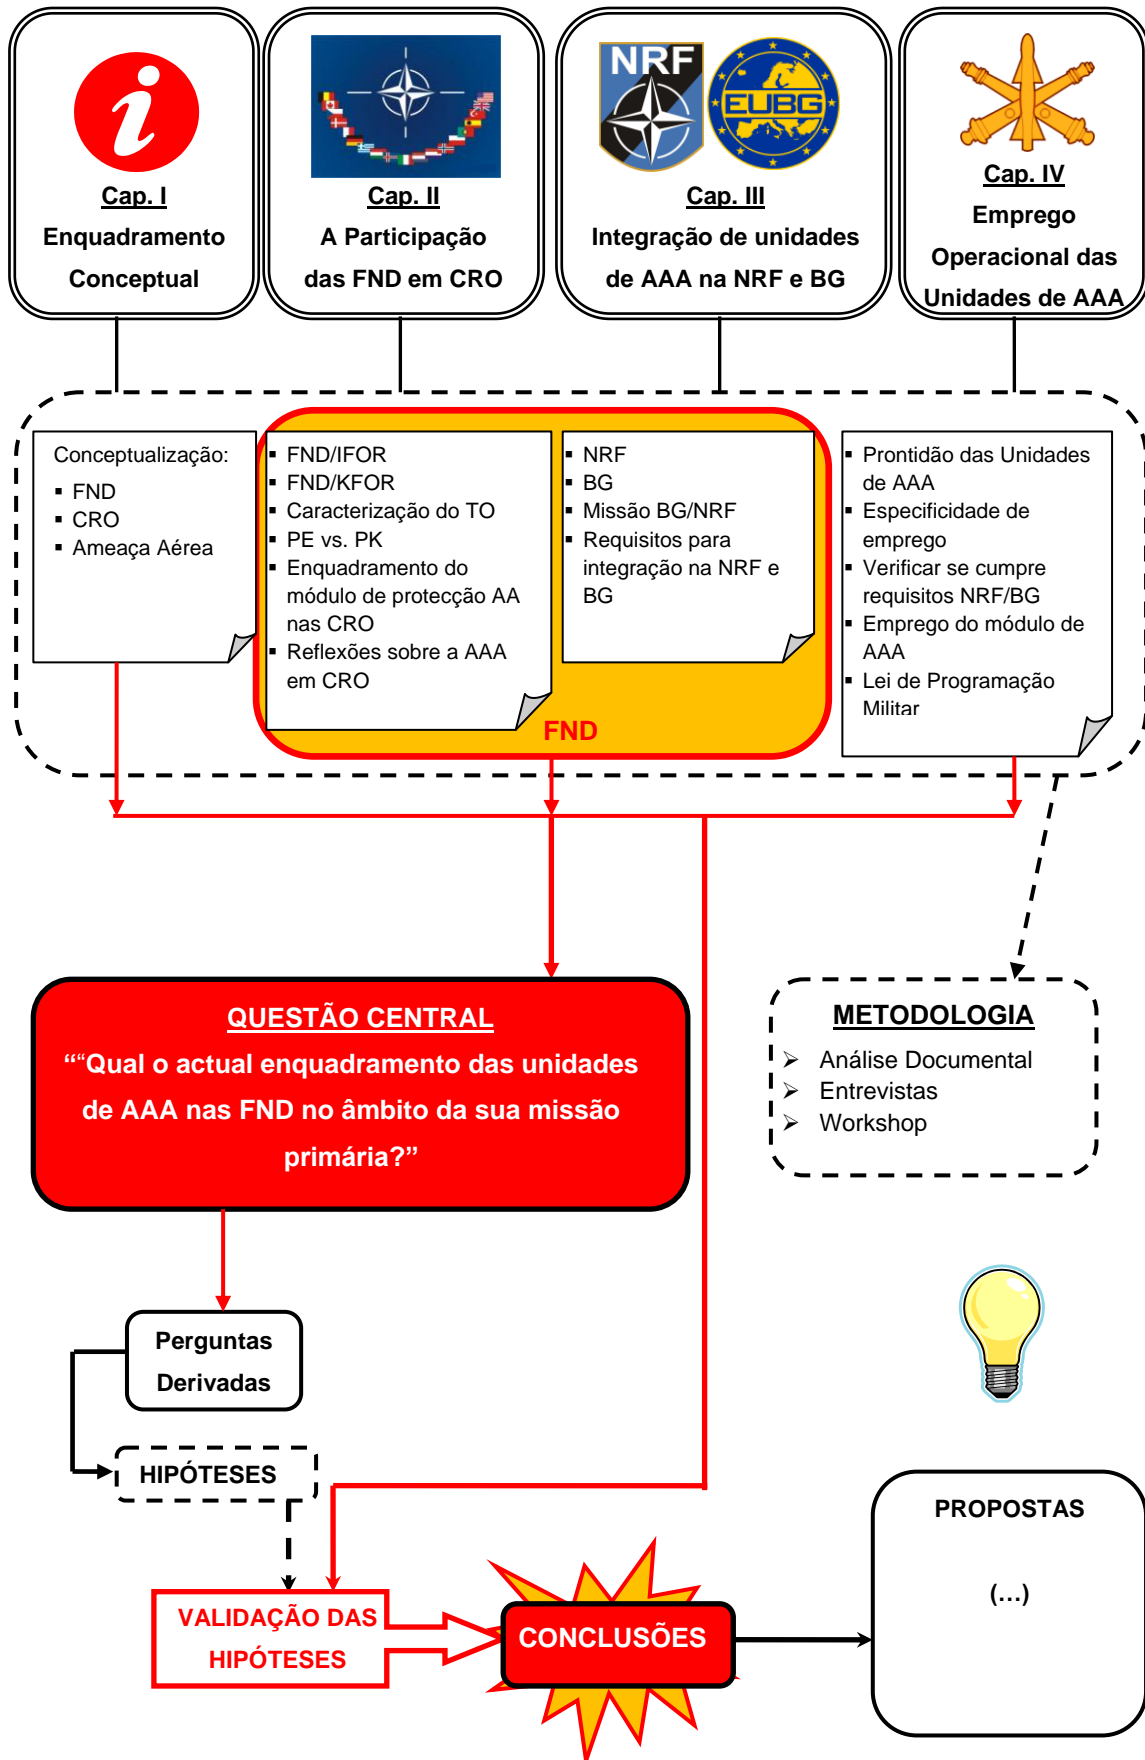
Cap. I
Enquadramento Conceptual

NRF EUBG

Cap. II
A Participação das FND em CRO

Cap. III
Integração de unidades de AAA na NRF e BG

Cap. IV
Emprego Operacional das Unidades de AAA

Conceptualização:
▪ FND
▪ CRO
▪ Ameaça Aérea

▪ FND/IFOR
▪ FND/KFOR
▪ Caracterização do TO
▪ PE vs. PK
▪ Enquadramento do módulo de protecção AA nas CRO
▪ Reflexões sobre a AAA em CRO

▪ NRF
▪ BG
▪ Missão BG/NRF
▪ Requisitos para integração na NRF e BG

FND

▪ Prontidão das Unidades de AAA
▪ Especificidade de emprego
▪ Verificar se cumpre requisitos NRF/BG
▪ Emprego do módulo de AAA
▪ Lei de Programação Militar

QUESTÃO CENTRAL
““Qual o actual enquadramento das unidades de AAA nas FND no âmbito da sua missão primária?”

METODOLOGIA
➢ Análise Documental
➢ Entrevistas
➢ Workshop

Perguntas Derivadas

HIPÓTESES

VALIDAÇÃO DAS HIPÓTESES

CONCLUSÕES

PROPOSTAS
(…)